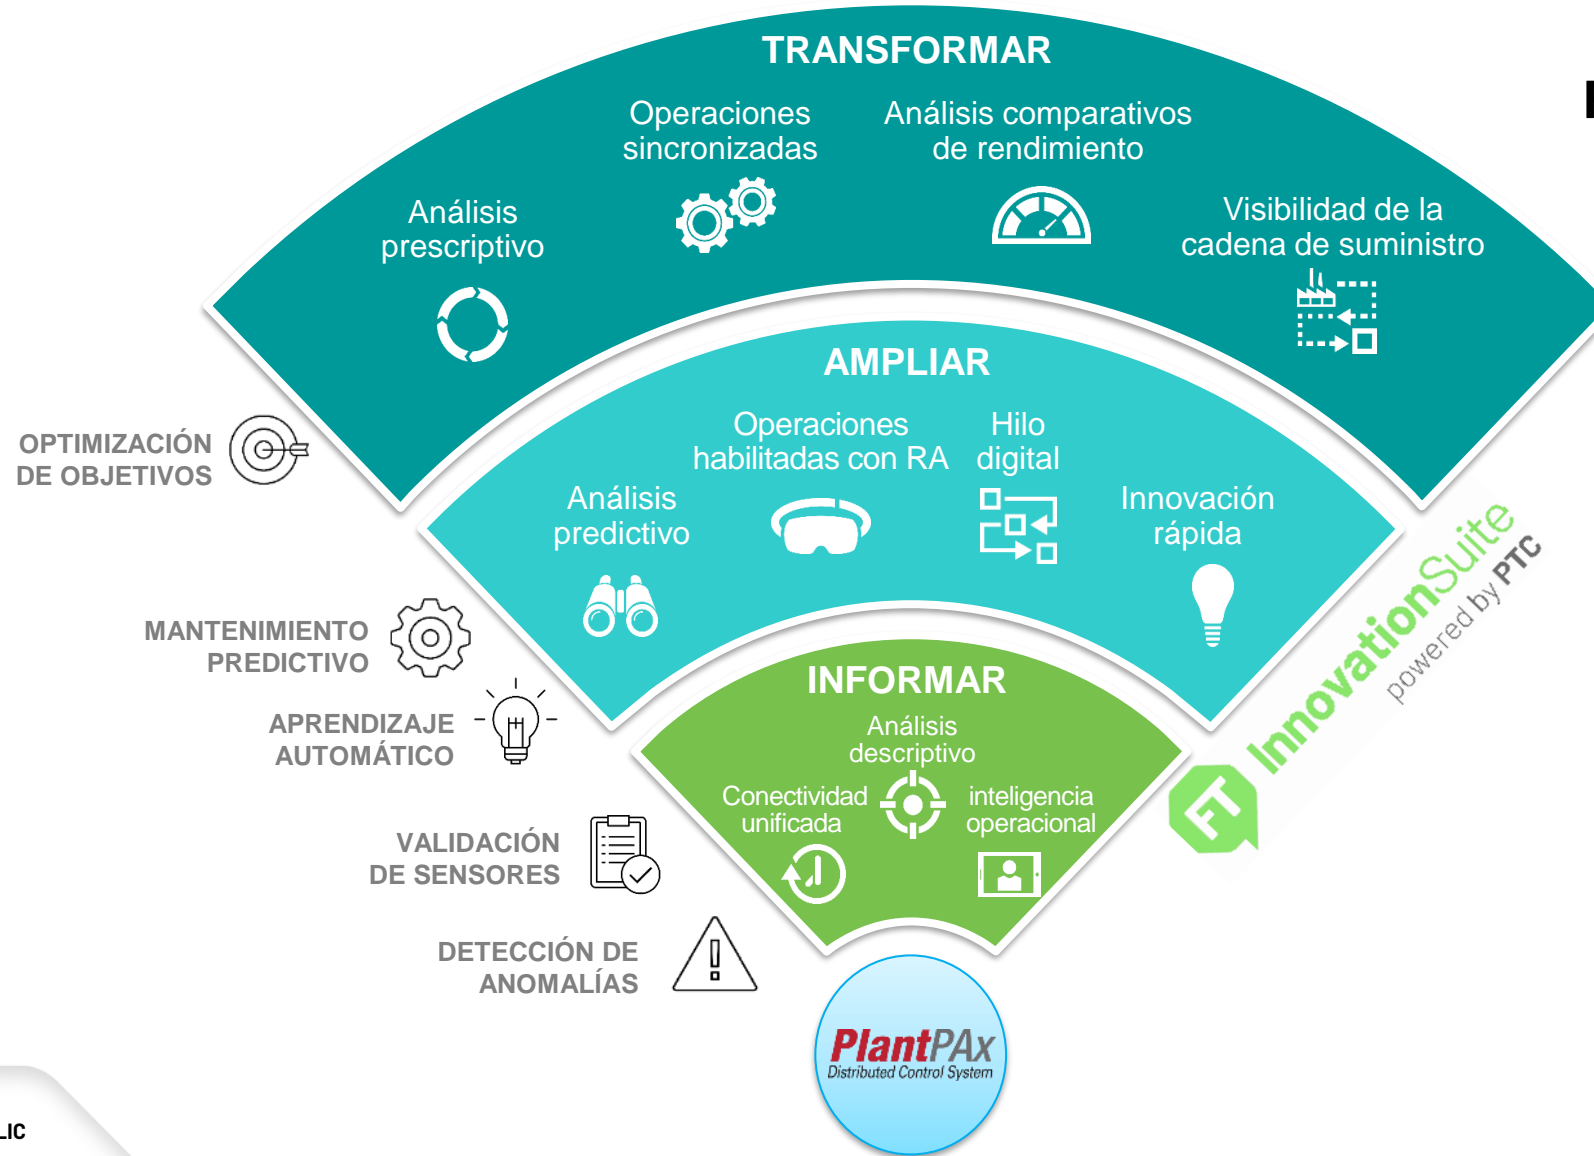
TRANSFORMAR

Análisis prescriptivo

Operaciones sincronizadas

Análisis comparativos de rendimiento

Visibilidad de la cadena de suministro

AMPLIAR

Análisis predictivo

Operaciones habilitadas con RA

Hilo digital

Innovación rápida

INFORMAR

Análisis descriptivo

Conectividad unificada

inteligencia operacional

OPTIMIZACIÓN DE OBJETIVOS

MANTENIMIENTO PREDICTIVO

APRENDIZAJE AUTOMÁTICO

VALIDACIÓN DE SENSORES

DETECCIÓN DE ANOMALÍAS

FT InnovationSuite powered by PTC

PlantPAx Distributed Control System

LIC